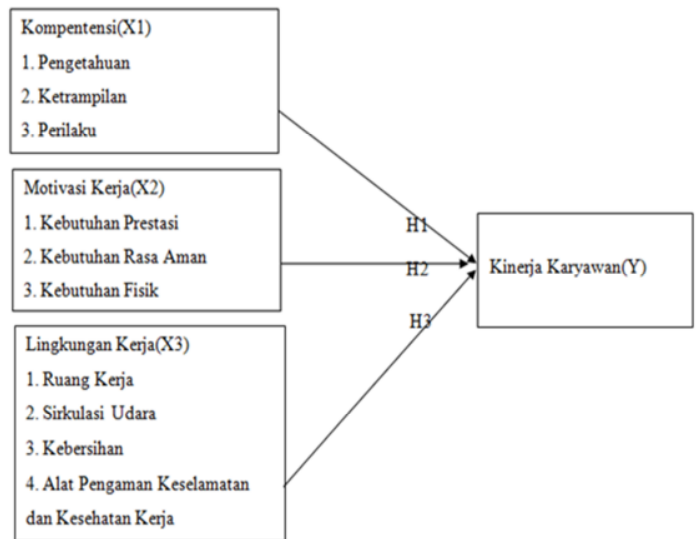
Kompentensi(X1)
1. Pengetahuan
2. Ketrampilan
3. Perilaku

Motivasi Kerja(X2)
1. Kebutuhan Prestasi
2. Kebutuhan Rasa Aman
3. Kebutuhan Fisik

Lingkungan Kerja(X3)
1. Ruang Kerja
2. Sirkulasi Udara
3. Kebersihan
4. Alat Pengaman Keselamatan dan Kesehatan Kerja

H1
H2
H3

Kinerja Karyawan(Y)